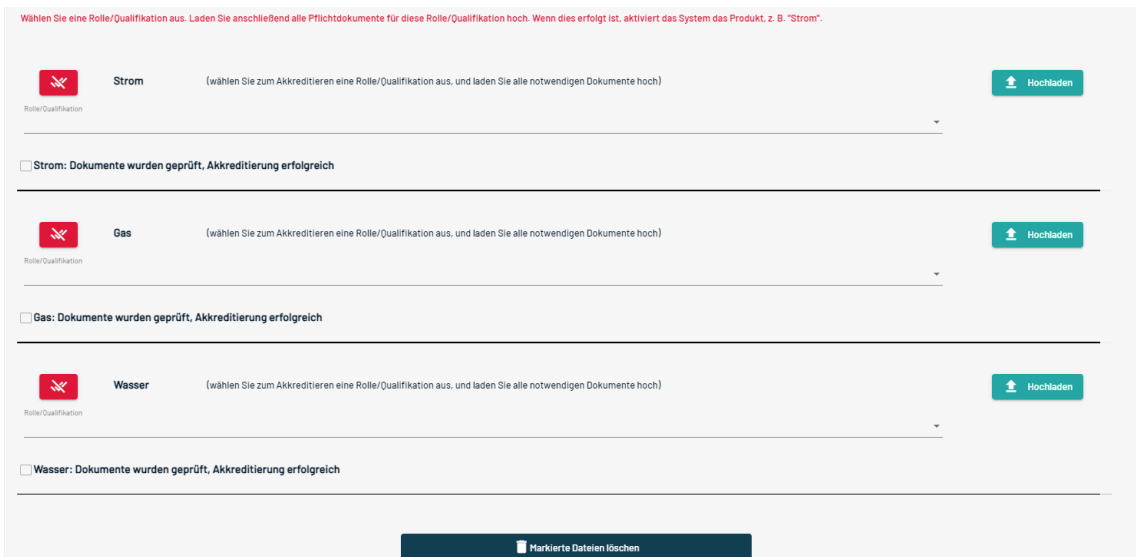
Wählen Sie eine Rolle/Qualifikation aus. Laden Sie anschließend alle Pflichtdokumente für diese Rolle/Qualifikation hoch. Wenn dies erfolgt ist, aktiviert das System das Produkt, z. B. "Strom".

Strom (wählen Sie zum Akkreditieren eine Rolle/Qualifikation aus, und laden Sie alle notwendigen Dokumente hoch)

Hochladen

Rolle/Qualifikation

Strom: Dokumente wurden geprüft, Akkreditierung erfolgreich

Gas (wählen Sie zum Akkreditieren eine Rolle/Qualifikation aus, und laden Sie alle notwendigen Dokumente hoch)

Hochladen

Rolle/Qualifikation

Gas: Dokumente wurden geprüft, Akkreditierung erfolgreich

Wasser (wählen Sie zum Akkreditieren eine Rolle/Qualifikation aus, und laden Sie alle notwendigen Dokumente hoch)

Hochladen

Rolle/Qualifikation

Wasser: Dokumente wurden geprüft, Akkreditierung erfolgreich

Markierte Dateien löschen